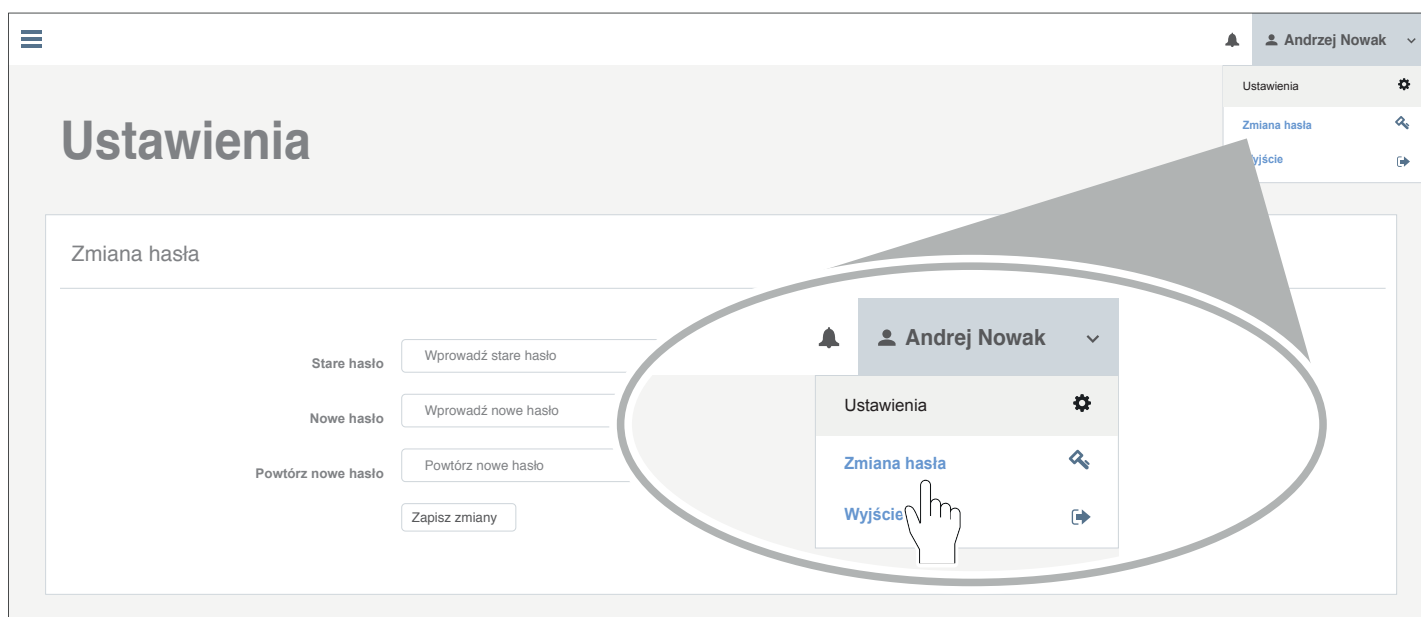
Andrzej Nowak

Ustawienia

Zmiana hasła

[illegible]yjście

Ustawienia

Zmiana hasła

Stare hasło
Wprowadź stare hasło

Nowe hasło
Wprowadź nowe hasło

Powtórz nowe hasło
Powtórz nowe hasło

Zapisz zmiany

Andrej Nowak

Ustawienia

Zmiana hasła

Wyjście